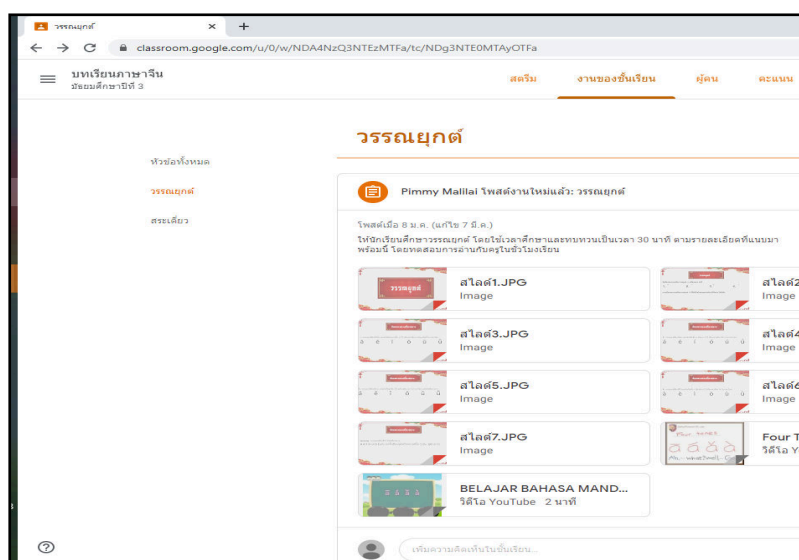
วรรณยุกต์
classroom.google.com/u/0/w/NDA4NzQ3NTEzMTFa/tc/NDg3NTE0MTAyOTFa

บทเรียนภาษาจีน
มัธยมศึกษาปีที่ 3

สตรีม
งานของชั้นเรียน
ผู้คน
คะแนน

วรรณยุกต์

หัวข้อทั้งหมด
วรรณยุกต์
สระเดี่ยว

Pimmy Malilai โพสต์งานใหม่แล้ว: วรรณยุกต์

โพสต์เมื่อ 8 ม.ค. (แก้ไข 7 มี.ค.)
ให้นักเรียนศึกษาวรรณยุกต์ โดยใช้เวลาศึกษาและทบทวนเป็นเวลา 30 นาที ตามรายละเอียดที่แนบมา พร้อมนี้ โดยทดสอบการอ่านกับครูในชั่วโมงเรียน

วรรณยุกต์
สไลด์1.JPG
Image

สไลด์2
Image

สไลด์3.JPG
Image

สไลด์4
Image

สไลด์5.JPG
Image

สไลด์6
Image

สไลด์7.JPG
Image

Four T
วิดีโอ Y

BELAJAR BAHASA MAND...
วิดีโอ YouTube 2 นาที

เพิ่มความคิดเห็นในชั้นเรียน...